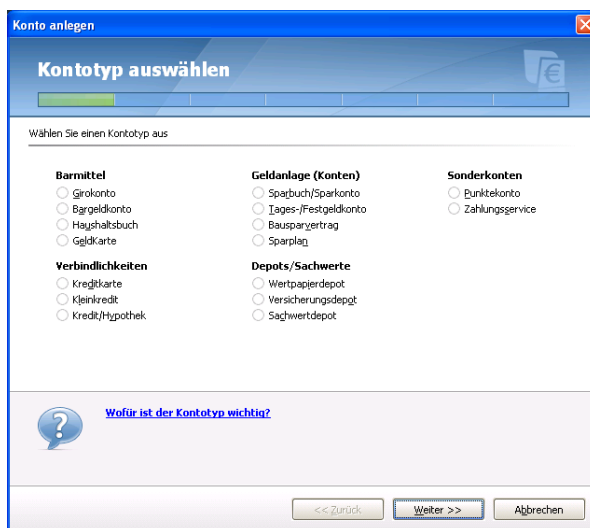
Konto anlegen

Kontotyp auswählen

Wählen Sie einen Kontotyp aus

Barmittel
Girokonto
Bargeldkonto
Haushaltsbuch
GeldKarte

Verbindlichkeiten
Kreditkarte
Kleinkredit
Kredit/Hypothek

Geldanlage (Konten)
Sparbuch/Sparkonto
Tages-/Festgeldkonto
Bausparvertrag
Sparplan

Depots/Sachwerte
Wertpapierdepot
Versicherungsdepot
Sachwertdepot

Sonderkonten
Punktekonto
Zahlungsservice

Wofür ist der Kontotyp wichtig?

<< Zurück
Weiter >>
Abbrechen